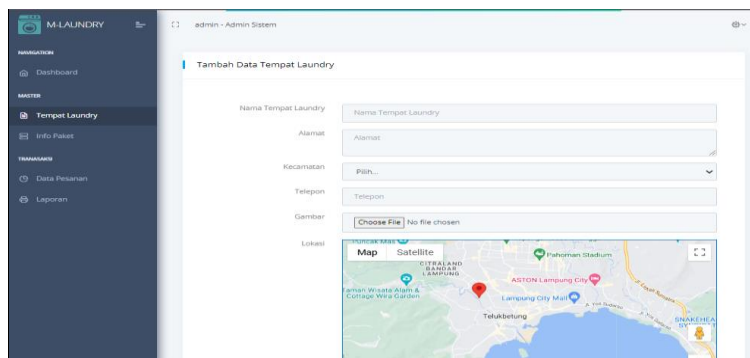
M-LAUNDRY

admin - Admin Sistem

NAVIGATION

Dashboard

MASTER

Tempat Laundry

Info Paket

TRANSAKSI

Data Pesanan

Laporan

Tambah Data Tempat Laundry

Nama Tempat Laundry
Nama Tempat Laundry

Alamat
Alamat

Kecamatan
Pilih...

Telepon
Telepon

Gambar
Choose File No file chosen

Lokasi

Map Satellite

Puncak Mas

Pahoman Stadium

CITRALAND BANDAR LAMPUNG

ASTON Lampung City

Taman Wisata Alam & Cottage Wira Garden

Lampung City Mall

Telukbetung

SNAKEHEAD SY